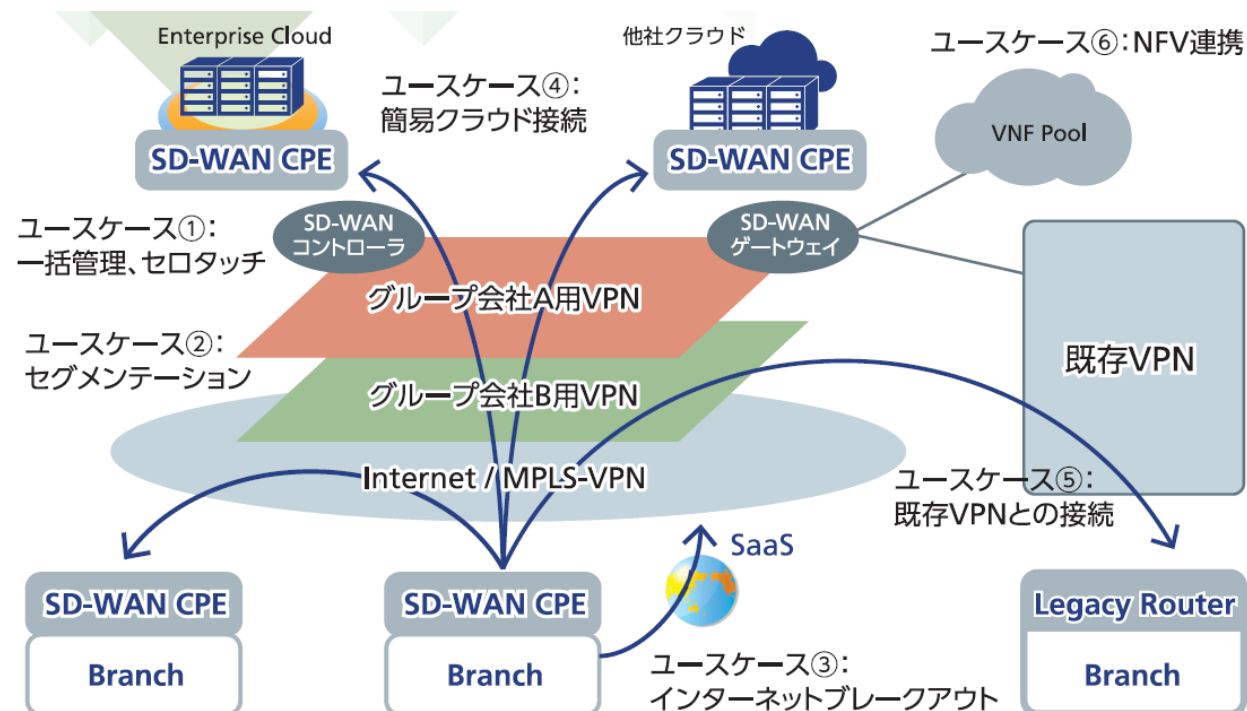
Enterprise Cloud

SD-WAN CPE

ユースケース④：
簡易クラウド接続

他社クラウド

SD-WAN CPE

ユースケース⑥：NFV連携

VNF Pool

ユースケース①：
一括管理、ゼロタッチ

SD-WAN
コントローラ

SD-WAN
ゲートウェイ

グループ会社A用VPN

ユースケース②：
セグメンテーション

グループ会社B用VPN

既存VPN

Internet / MPLS-VPN

ユースケース⑤：
既存VPNとの接続

SaaS

SD-WAN CPE

Branch

SD-WAN CPE

Branch

Legacy Router

Branch

ユースケース③：
インターネットブレークアウト